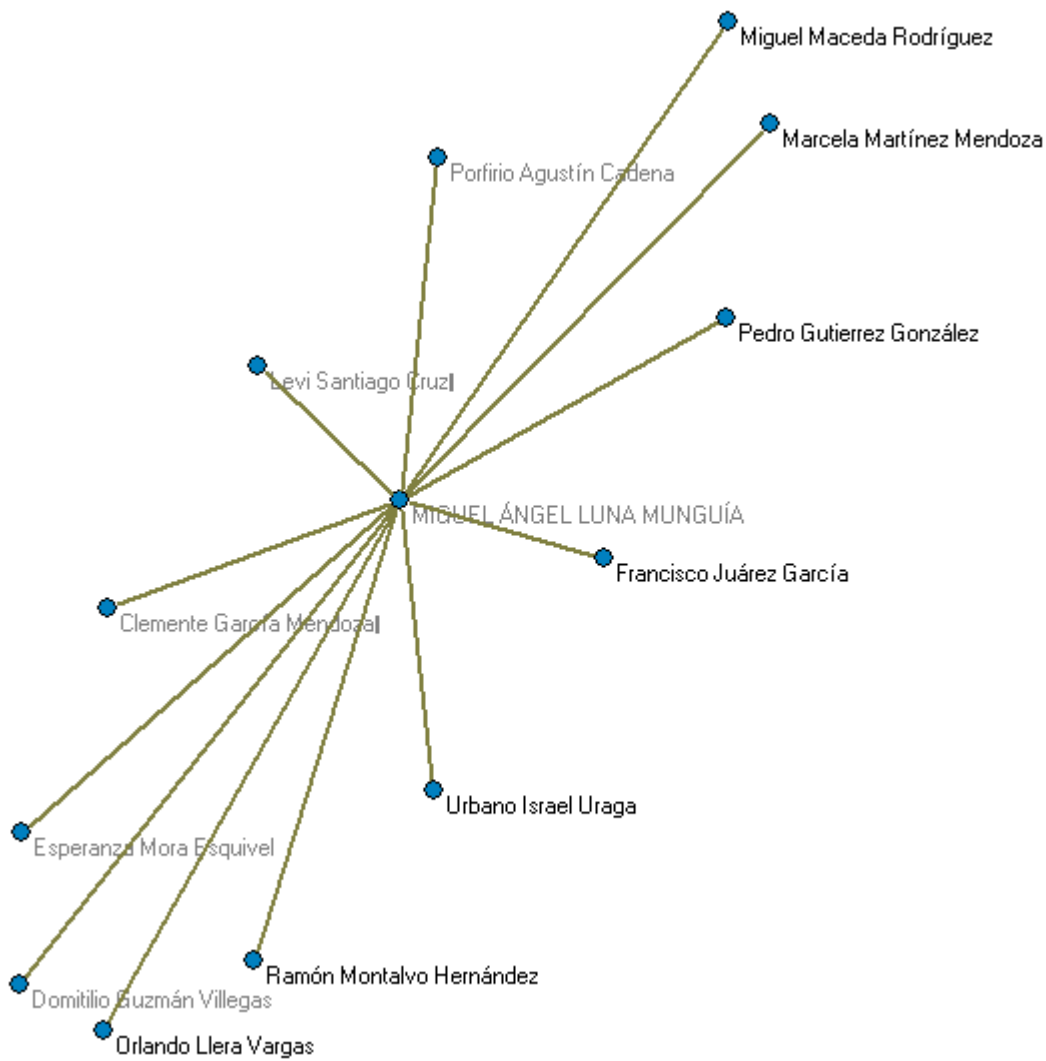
Miguel Maceda Rodríguez

Marcela Martínez Mendoza

Porfirio Agustín Cadena

Pedro Gutierrez González

Levi Santiago Cruz

MIGUEL ÁNGEL LUNA MUNGUÍA

Francisco Juárez García

Clemente García Mendoza

Urbano Israel Uraga

Esperanza Mora Esquivel

Ramón Montalvo Hernández

Domitilio Guzmán Villegas

Orlando Llera Vargas